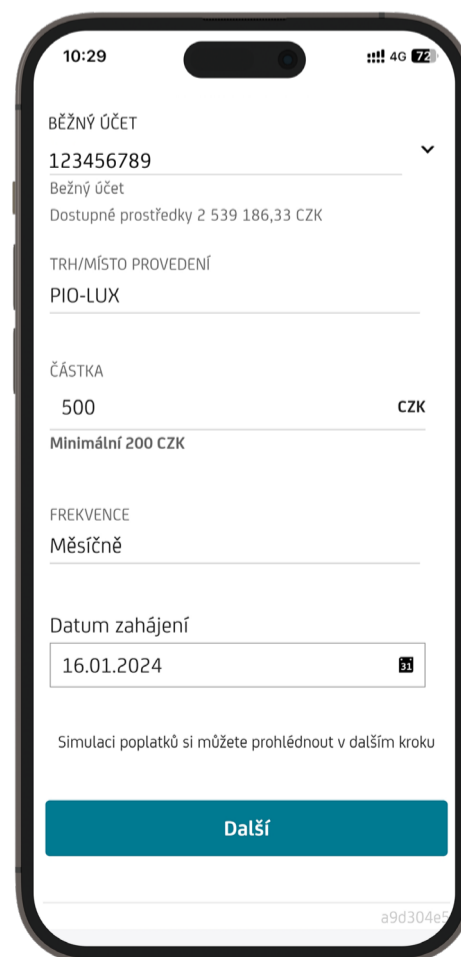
10:29

4G 72

BĚŽNÝ ÚČET

123456789

Bežný účet

Dostupné prostředky 2 539 186,33 CZK

TRH/MÍSTO PROVEDENÍ

PIO-LUX

ČÁSTKA

500

CZK

Minimální 200 CZK

FREKVENCE

Měsíčně

Datum zahájení

16.01.2024

31

Simulaci poplatků si můžete prohlédnout v dalším kroku

Další

a9d304e5